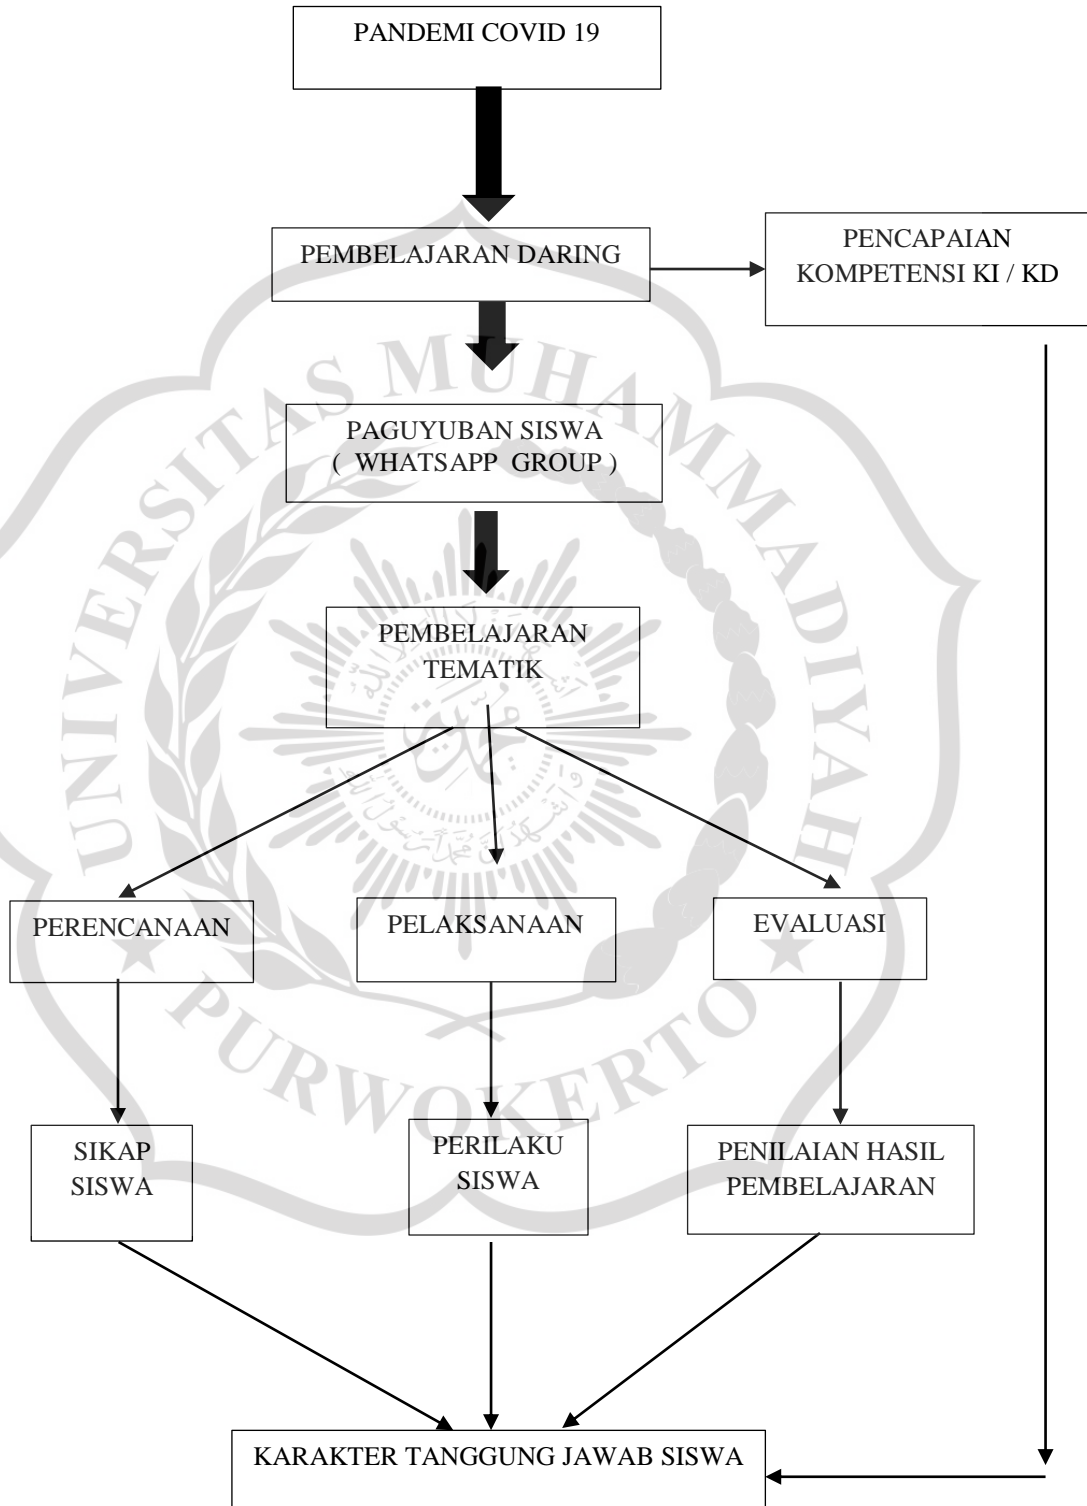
PANDEMI COVID 19

PEMBELAJARAN DARING

PENCAPAIAN KOMPETENSI KI / KD

PAGUYUBAN SISWA ( WHATSAPP GROUP )

PEMBELAJARAN TEMATIK

PERENCANAAN

PELAKSANAAN

EVALUASI

SIKAP SISWA

PERILAKU SISWA

PENILAIAN HASIL PEMBELAJARAN

KARAKTER TANGGUNG JAWAB SISWA

UNIVERSITAS MUHAMMADIYAH PURWOKERTO